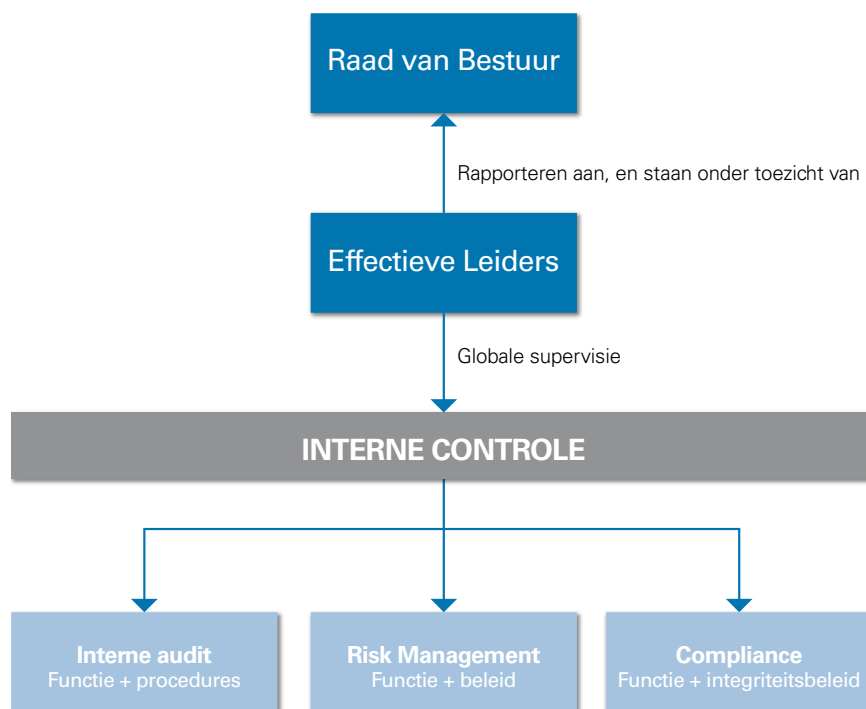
Raad van Bestuur

Rapporteren aan, en staan onder toezicht van

Effectieve Leiders

Globale supervisie

INTERNE CONTROLE

Interne audit
Functie + procedures

Risk Management
Functie + beleid

Compliance
Functie + integriteitsbeleid